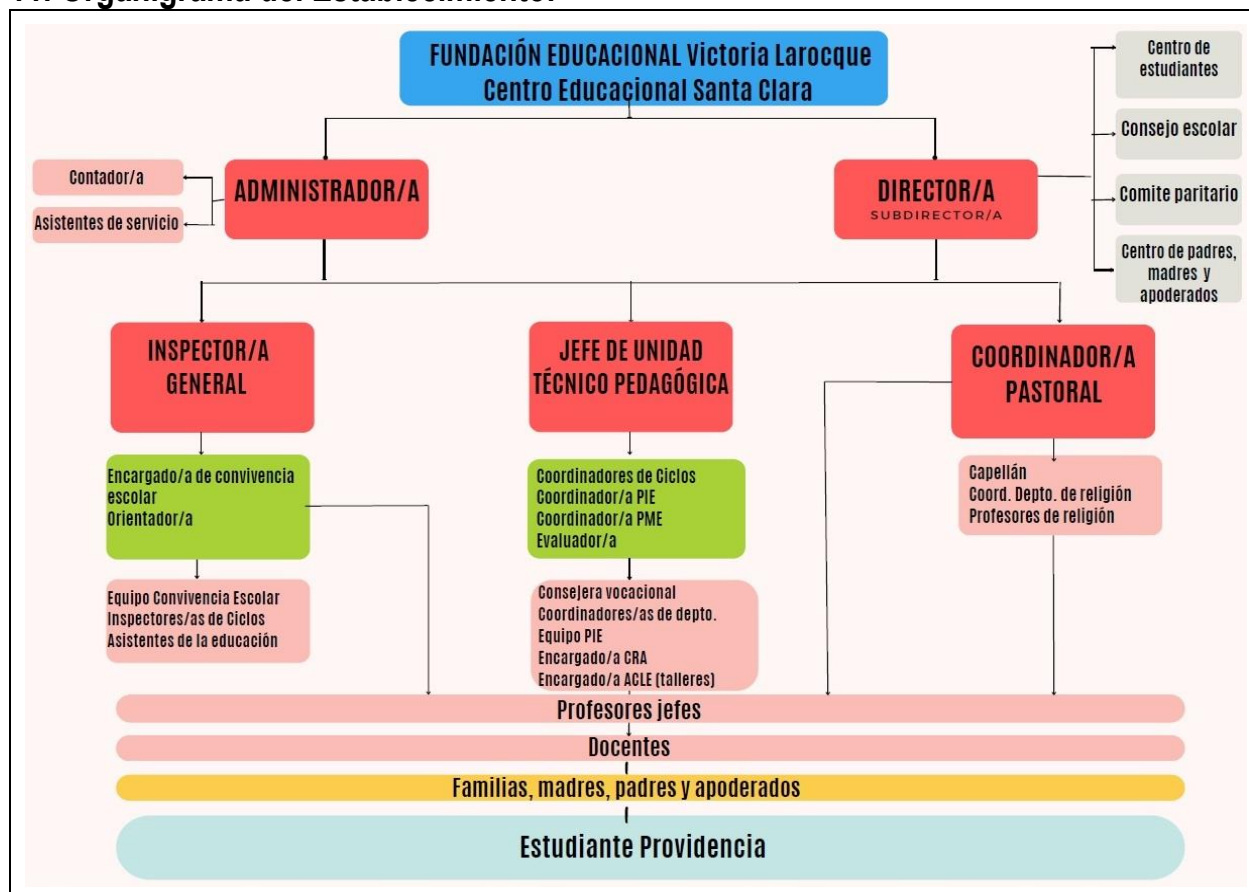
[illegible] Organigrama del Establecimiento.

FUNDACIÓN EDUCACIONAL Victoria Larocque
Centro Educacional Santa Clara

Centro de estudiantes

Consejo escolar

Comite paritario

Centro de padres, madres y apoderados

Contador/a

Asistentes de servicio

ADMINISTRADOR/A

DIRECTOR/A
SUBDIRECTOR/A

INSPECTOR/A GENERAL

JEFE DE UNIDAD TÉCNICO PEDAGÓGICA

COORDINADOR/A PASTORAL

Encargado/a de convivencia escolar
Orientador/a

Coordinadores de Ciclos
Coordinador/a PIE
Coordinador/a PME
Evaluador/a

Capellán
Coord. Depto. de religión
Profesores de religión

Equipo Convivencia Escolar
Inspectores/as de Ciclos
Asistentes de la educación

Consejera vocacional
Coordinadores/as de depto.
Equipo PIE
Encargado/a CRA
Encargado/a ACLE (talleres)

Profesores jefes

Docentes

Familias, madres, padres y apoderados

Estudiante Providencia